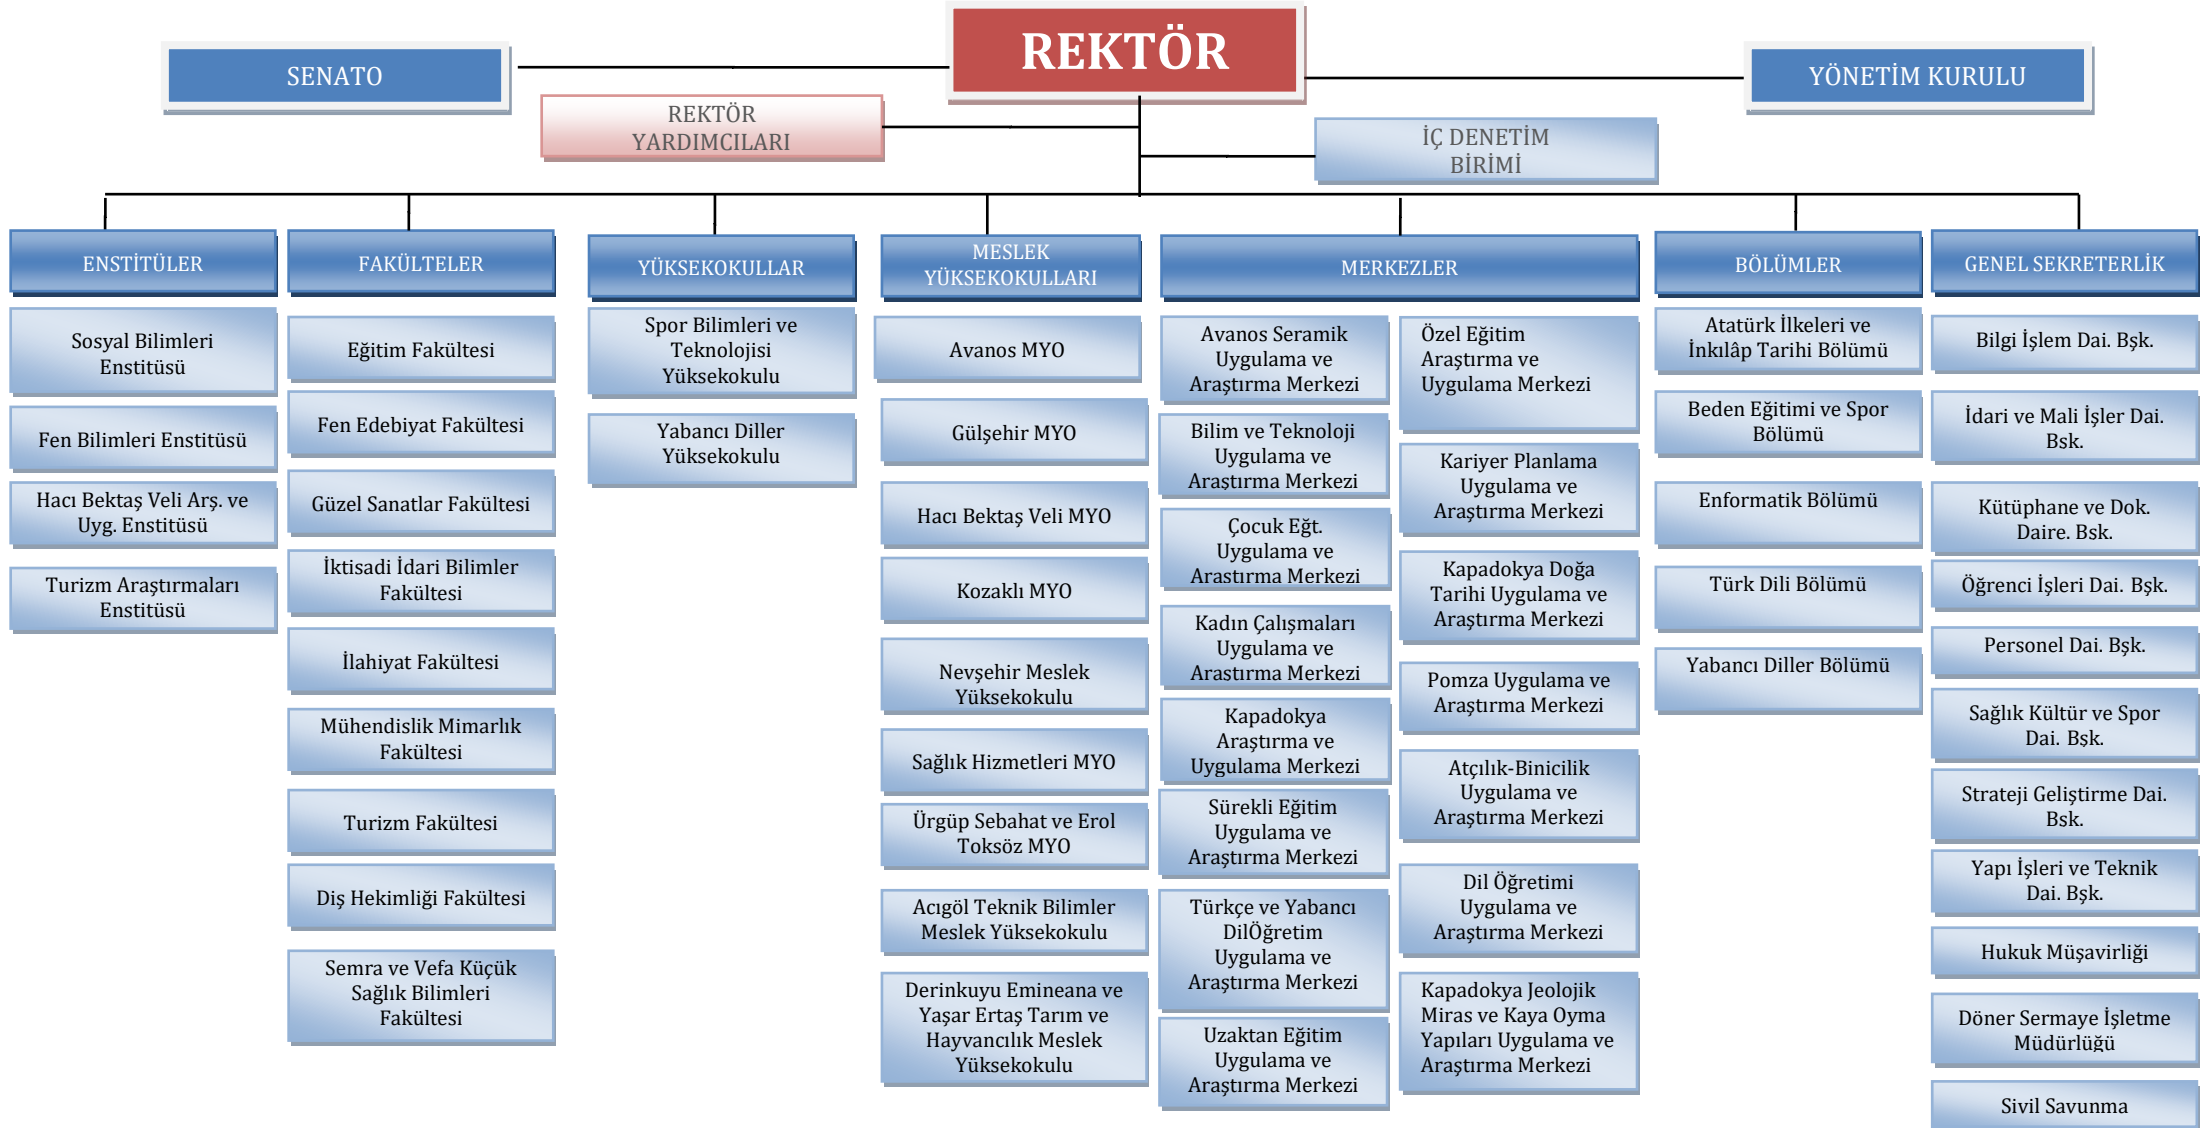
SENATO

REKTÖR

YÖNETİM KURULU

REKTÖR YARDIMCILARI

İÇ DENETİM BİRİMİ

ENSTİTÜLER

Sosyal Bilimleri Enstitüsü

Fen Bilimleri Enstitüsü

Hacı Bektaş Veli Arş. ve Uyg. Enstitüsü

Turizm Araştırmaları Enstitüsü

FAKÜLTELER

Eğitim Fakültesi

Fen Edebiyat Fakültesi

Güzel Sanatlar Fakültesi

İktisadi İdari Bilimler Fakültesi

İlahiyat Fakültesi

Mühendislik Mimarlık Fakültesi

Turizm Fakültesi

Diş Hekimliği Fakültesi

Semra ve Vefa Küçük Sağlık Bilimleri Fakültesi

YÜKSEKOKULLAR

Spor Bilimleri ve Teknolojisi Yüksekokulu

Yabancı Diller Yüksekokulu

MESLEK YÜKSEKOKULLARI

Avanos MYO

Gülşehir MYO

Hacı Bektaş Veli MYO

Kozaklı MYO

Nevşehir Meslek Yüksekokulu

Sağlık Hizmetleri MYO

Ürgüp Sebahat ve Erol Toksöz MYO

Acıgöl Teknik Bilimler Meslek Yüksekokulu

Derinkuyu Emineana ve Yaşar Ertaş Tarım ve Hayvancılık Meslek Yüksekokulu

MERKEZLER

Avanos Seramik Uygulama ve Araştırma Merkezi

Bilim ve Teknoloji Uygulama ve Araştırma Merkezi

Çocuk Eğt. Uygulama ve Arastırma Merkezi

Kadın Çalışmaları Uygulama ve Arastırma Merkezi

Kapadokya Araştırma ve Uygulama Merkezi

Sürekli Eğitim Uygulama ve Araştırma Merkezi

Türkçe ve Yabancı DilÖğretim Uygulama ve Araştırma Merkezi

Uzaktan Eğitim Uygulama ve Araştırma Merkezi

Özel Eğitim Araştırma ve Uygulama Merkezi

Kariyer Planlama Uygulama ve Araştırma Merkezi

Kapadokya Doğa Tarihi Uygulama ve Araştırma Merkezi

Pomza Uygulama ve Araştırma Merkezi

Atçılık-Binicilik Uygulama ve Araştırma Merkezi

Dil Öğretimi Uygulama ve Araştırma Merkezi

Kapadokya Jeolojik Miras ve Kaya Oyma Yapıları Uygulama ve Araştırma Merkezi

BÖLÜMLER

Atatürk İlkeleri ve İnkılâp Tarihi Bölümü

Beden Eğitimi ve Spor Bölümü

Enformatik Bölümü

Türk Dili Bölümü

Yabancı Diller Bölümü

GENEL SEKRETERLİK

Bilgi İşlem Dai. Bşk.

İdari ve Mali İşler Dai. Bşk.

Kütüphane ve Dok. Daire. Bsk.

Öğrenci İşleri Dai. Bşk.

Personel Dai. Bşk.

Sağlık Kültür ve Spor Dai. Bşk.

Strateji Geliştirme Dai. Bşk.

Yapı İşleri ve Teknik Dai. Bşk.

Hukuk Müşavirliği

Döner Sermaye İşletme Müdürlüğü

Sivil Savunma